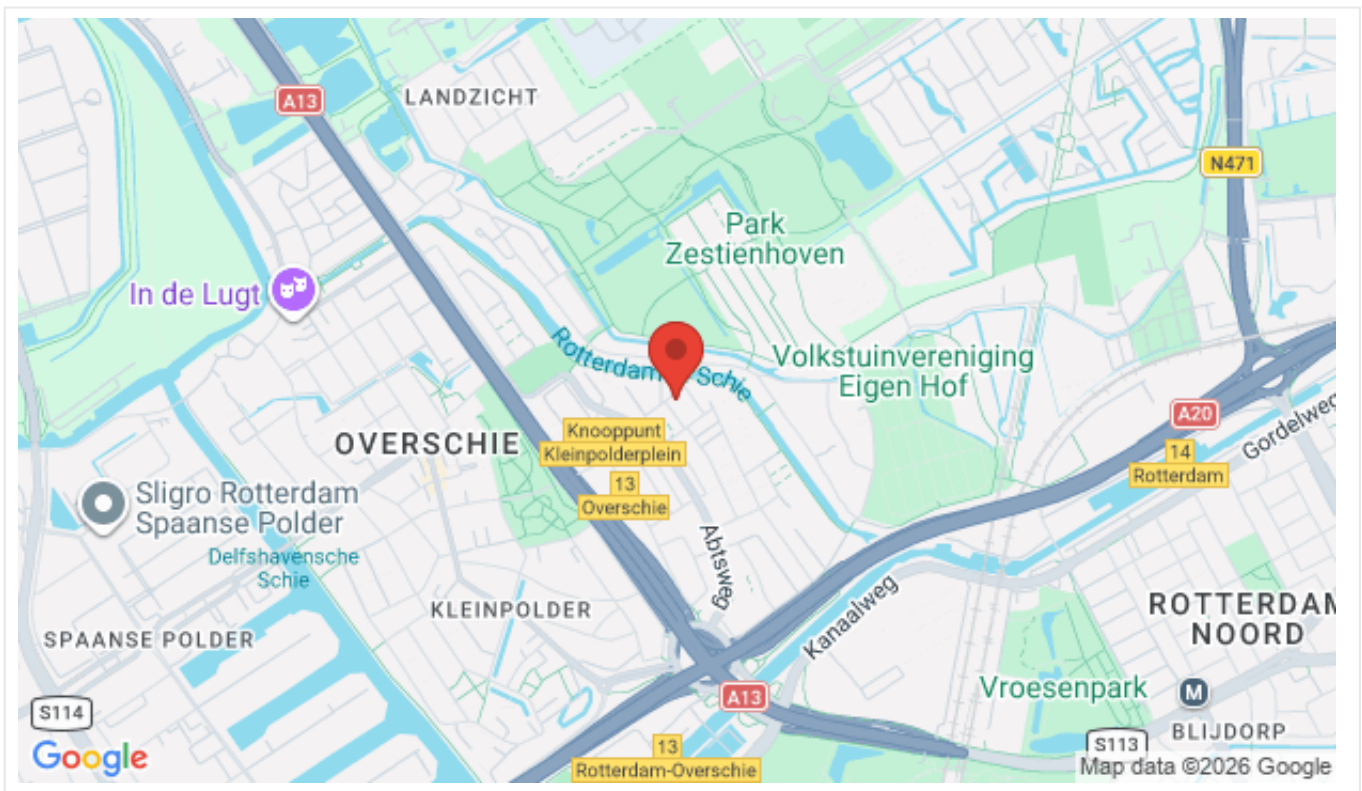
A13
LANDZICHT
N471
Park Zestienhoven
In de Lugt
Rotterdamse Schie
Volkstuinvereniging Eigen Hof
A20
Gordelweg
OVERSCHIE
Knooppunt Kleinpolderplein
14
Rotterdam
13
Overschie
Sligro Rotterdam Spaanse Polder
Delfshavensche Schie
Abtsweg
KLEINPOLDER
Kanaalweg
ROTTERDAM NOORD
SPAANSE POLDER
Vroesenpark
S114
A13
BLIJDORP
S113
13
Rotterdam-Overschie
Google
Map data ©2026 Google